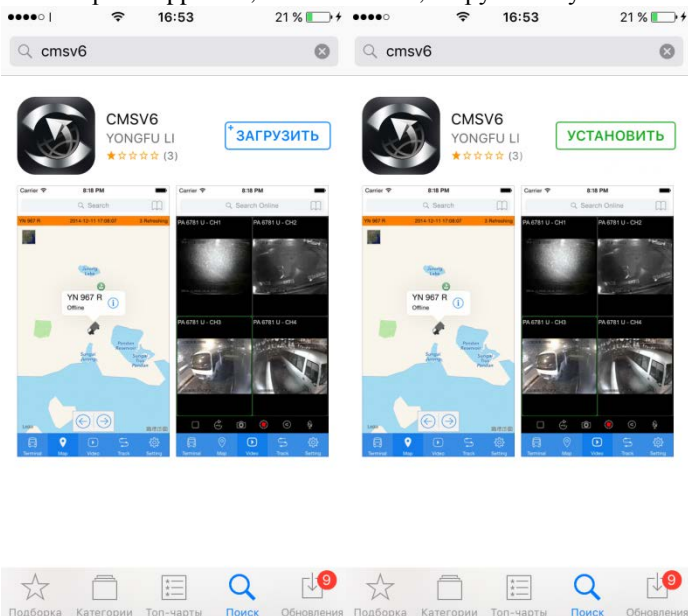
●●●●○ 16:53 21 %

cmsv6

CMSV6
YONGFU LI
(3)
ЗАГРУЗИТЬ

Carrier 8:18 PM
Search
YN 967 R 2014-12-11 17:08:07 2-Refreshing
YN 967 R
Offline
Terminal Map Video Track Setting

Carrier 8:18 PM
Search Online
PA 6781 U - CH1 PA 6781 U - CH2
PA 6781 U - CH3 PA 6781 U - CH4
Terminal Map Video Track Setting

●●●●○ 16:53 21 %

cmsv6

CMSV6
YONGFU LI
(3)
УСТАНОВИТЬ

Carrier 8:18 PM
Search
YN 967 R 2014-12-11 17:08:07 2-Refreshing
YN 967 R
Offline
Terminal Map Video Track Setting

Carrier 8:18 PM
Search Online
PA 6781 U - CH1 PA 6781 U - CH2
PA 6781 U - CH3 PA 6781 U - CH4
Terminal Map Video Track Setting

Подборка Категории Топ-чарты Поиск 9 Обновления
Подборка Категории Топ-чарты Поиск 9 Обновления